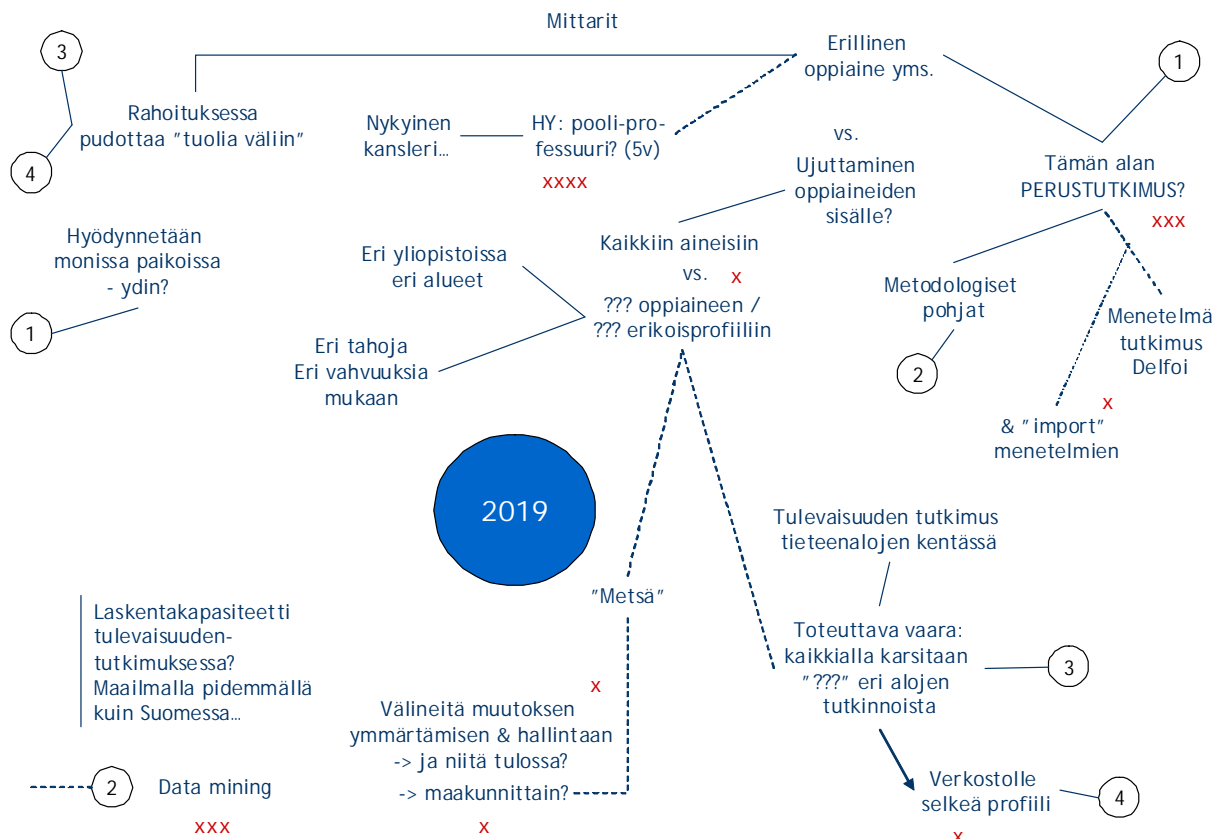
Mittarit

3

4

Rahoituksessa pudottaa "tuolia väliin"

Nykyinen kansleri...

HY: pooli-professuuri? (5v)

xxxx

Erillinen oppiaine yms.

vs.

Ujuttaminen oppiaineiden sisälle?

1

Tämän alan PERUSTUTKIMUS?

xxx

Hyödynnetään monissa paikoissa - ydin?

1

Eri yliopistoissa eri alueet

Kaikkiin aineisiin

vs. x

??? oppiaineen / ??? erikoisprofiiliin

Eri tahoja Eri vahvuuksia mukaan

Metodologiset pohjat

2

Menetelmä tutkimus Delfoi

x

& "import" menetelmien

2019

Tulevaisuuden tutkimus tieteenalojen kentässä

"Metsä"

Laskentakapasiteetti tulevaisuudentutkimuksessa? Maailmalla pidemmällä kuin Suomessa...

Toteuttava vaara: kaikkialla karsitaan "???" eri alojen tutkinnoista

3

x

Välineitä muutoksen ymmärtämisen & hallintaan -> ja niitä tulossa?

-> maakunnittain?

2

Data mining

xxx

x

Verkostolle selkeä profiili

4

x